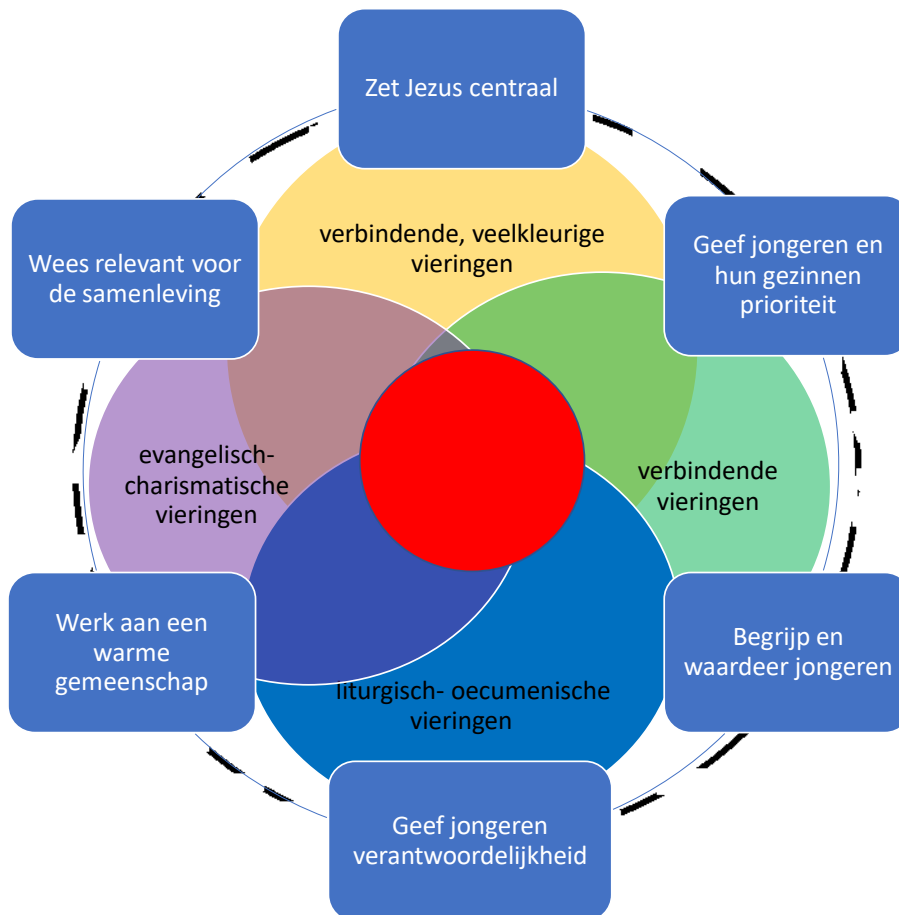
Zet Jezus centraal

Geef jongeren en hun gezinnen prioriteit

Begrijp en waardeer jongeren

Geef jongeren verantwoordelijkheid

Werk aan een warme gemeenschap

Wees relevant voor de samenleving

verbindende, veelkleurige vieringen

verbindende vieringen

liturgisch- oecumenische vieringen

evangelisch-charismatische vieringen